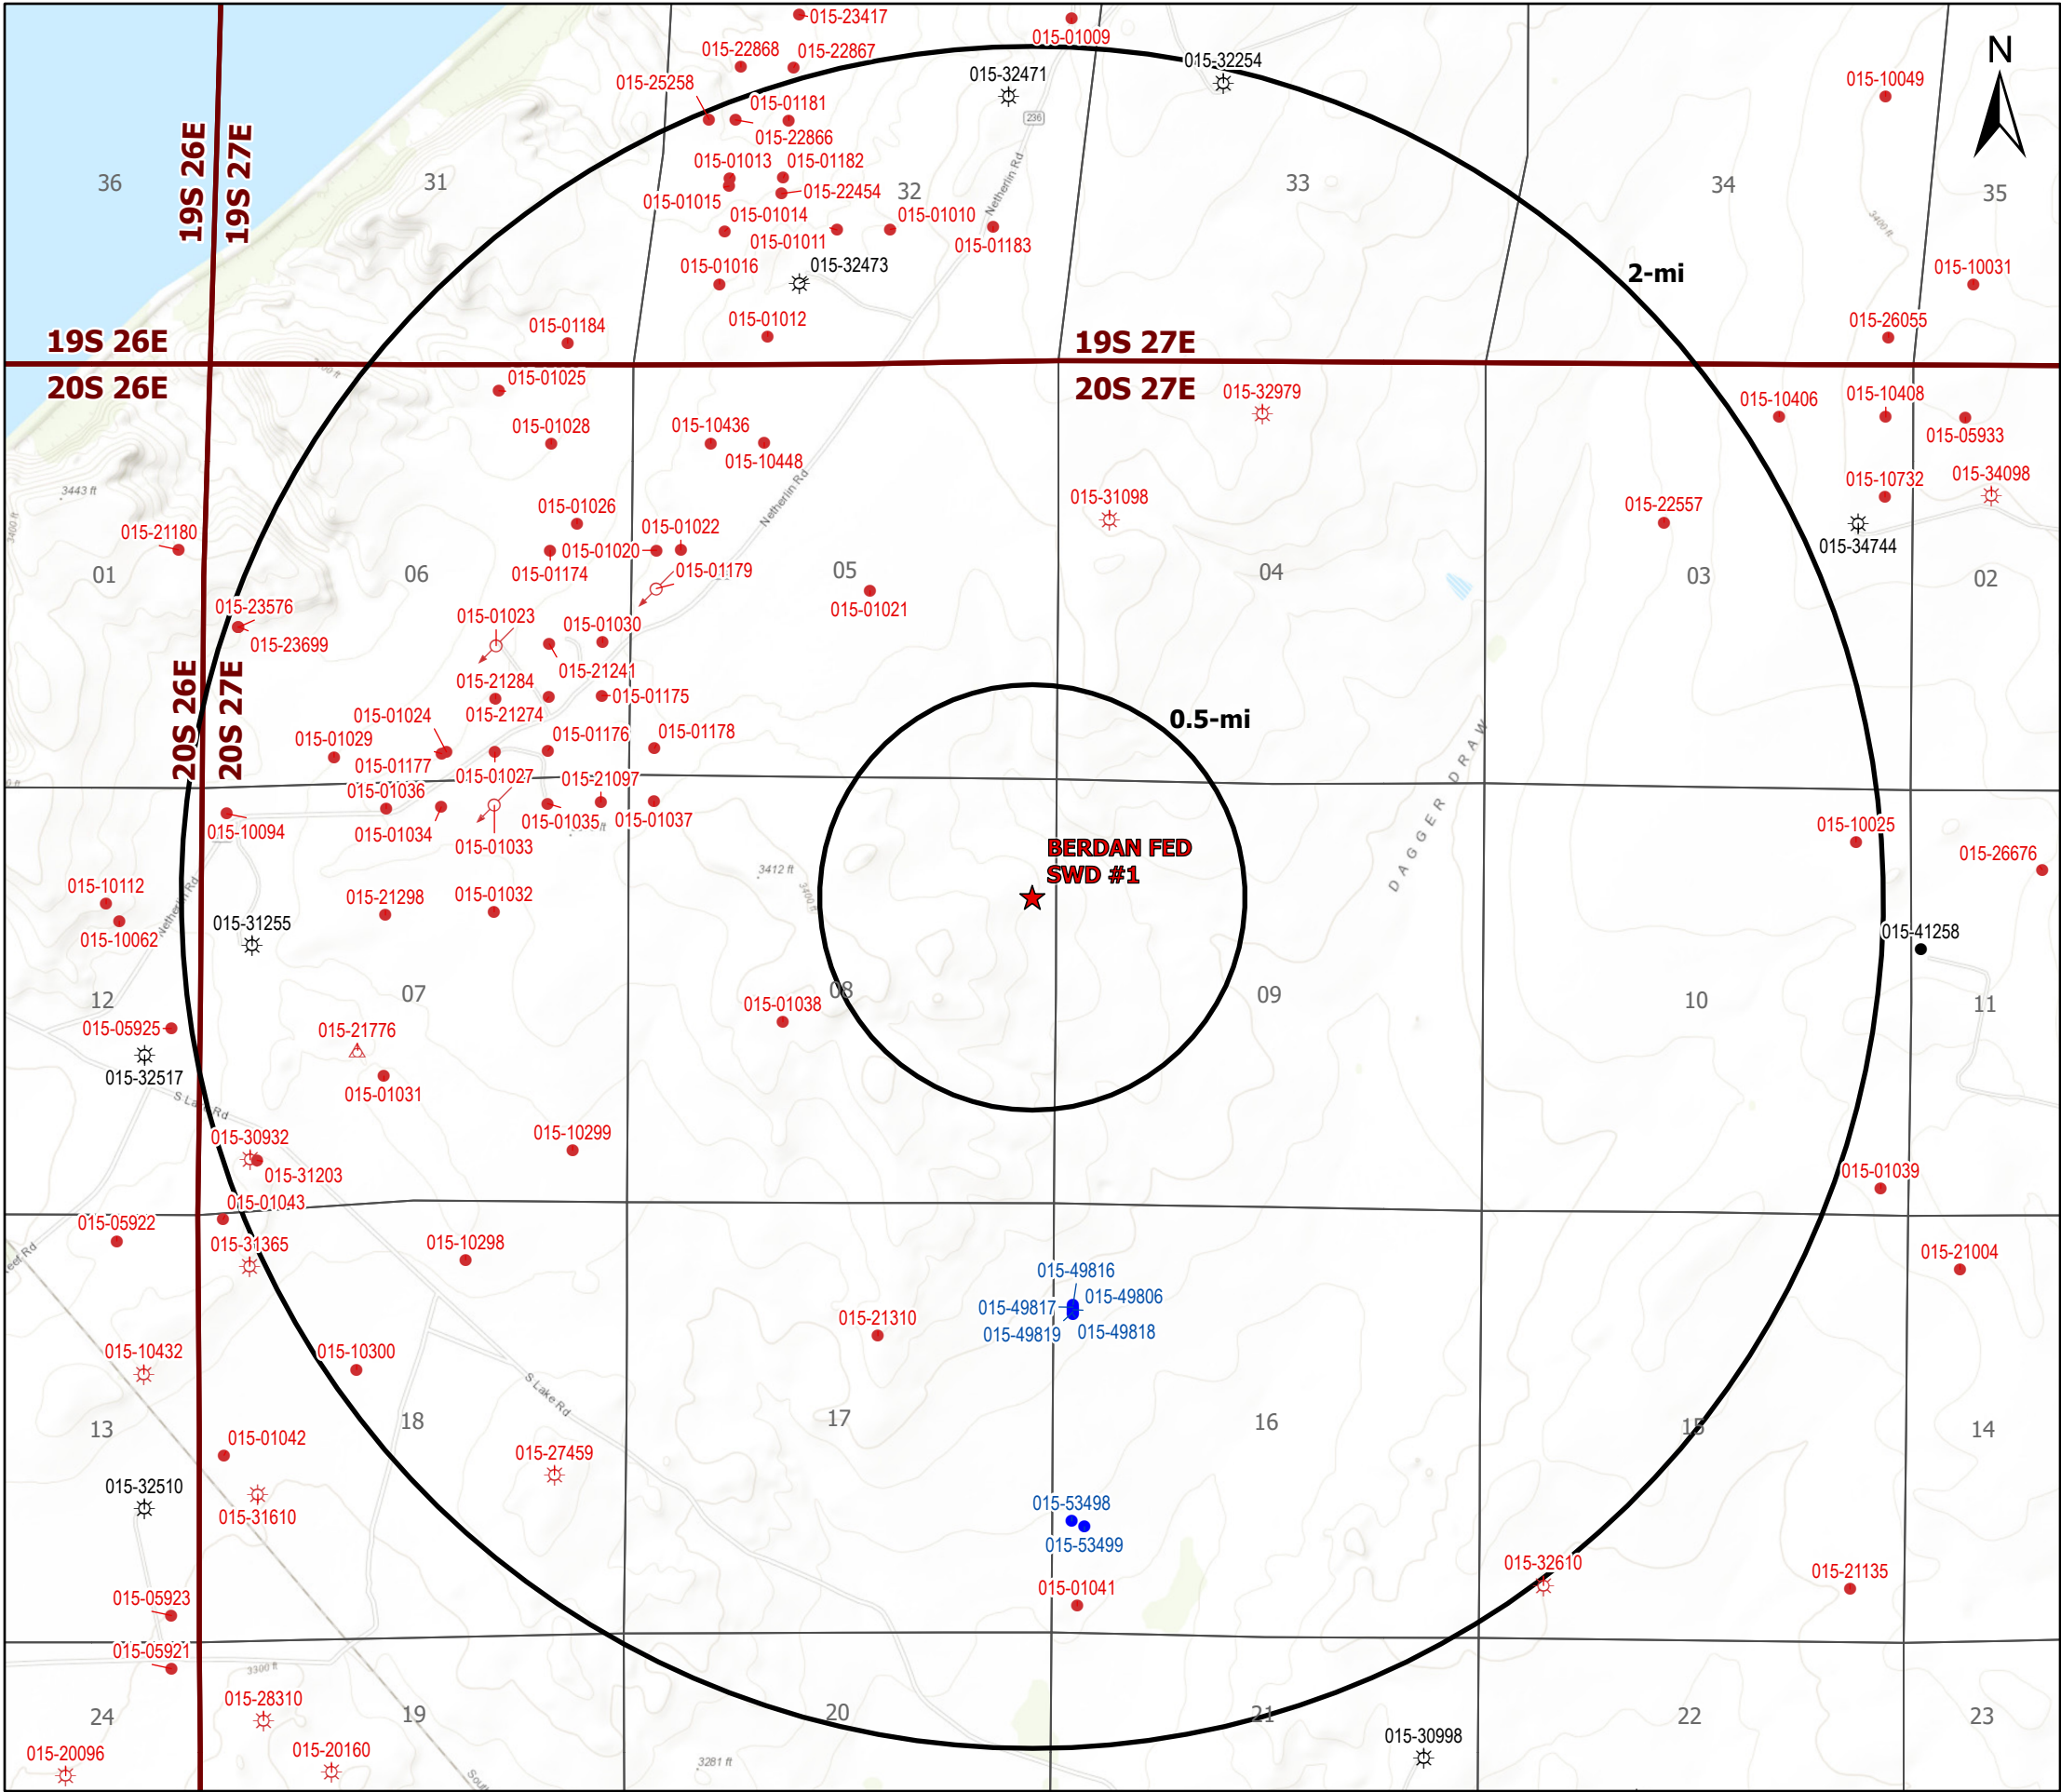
015-23417
015-01009
015-22868
015-22867
015-32471
015-32254
N
015-25258
015-01181
015-10049
015-22866
015-01013
015-01182
36
19S 26E
19S 27E
31
015-22454
32
33
34
35
015-01015
015-01014
015-01010
Netherlin Rd
015-01011
015-01183
015-01016
015-32473
2-mi
015-10031
015-01184
015-01012
015-26055
19S 26E
19S 27E
20S 26E
20S 27E
015-01025
015-32979
015-10406
015-10408
015-01028
015-10436
015-05933
015-10448
015-31098
015-10732
015-34098
015-22557
3443 ft
015-01026
015-01022
015-34744
015-21180
015-01020
Netherlin Rd
01
06
015-01174
015-01179
05
04
03
02
015-01021
015-23576
015-01023
015-01030
015-23699
015-21241
20S 26E
20S 27E
015-21284
015-01175
0.5-mi
015-01024
015-21274
015-01176
015-01178
015-01029
015-01177
015-01027
015-21097
015-01036
DAGGER DRAW
015-10094
015-01034
015-01035
015-01037
015-10025
015-01033
BERDAN FED SWD #1
015-26676
3412 ft
015-10112
015-21298
015-01032
015-31255
015-10062
015-41258
12
07
015-01038
08
09
10
11
015-05925
015-21776
015-32517
015-01031
S Lake Rd
015-30932
015-10299
015-31203
015-01039
015-01043
015-05922
015-31365
015-10298
015-21004
015-49816
015-49817
015-49806
015-21310
015-49819
015-49818
015-10432
015-10300
S Lake Rd
13
18
17
16
15
14
015-01042
015-27459
015-32510
015-31610
015-53498
015-53499
015-32610
015-21135
015-01041
015-05923
015-05921
3300 ft
015-28310
24
19
20
21
22
23
015-20096
015-20160
3281 ft
015-30998